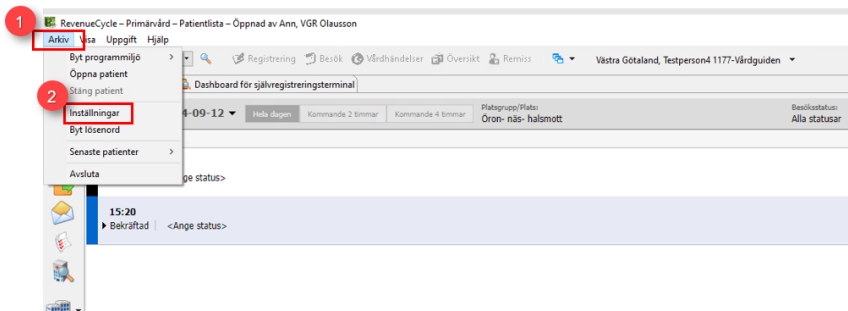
RevenueCycle – Primärvård – Patientlista – Öppnad av Ann, VGR Olausson

1

Arkiv Visa Uppgift Hjälp

Byt programmiljö

Öppna patient

Stäng patient

2

Inställningar

Byt lösenord

Senaste patienter

Avsluta

Registrering Besök Vårdhändelser Översikt Remiss

Västra Götaland, Testperson4 1177-Vårdguiden

Dashboard för självregistreringsterminal

4-09-12

Hela dagen Kommande 2 timmar Kommande 4 timmar

Platsgrupp/Plats:
Öron- näs- halsmott

Besöksstatus:
Alla statusar

<Ange status>

15:20

Bekräftad <Ange status>